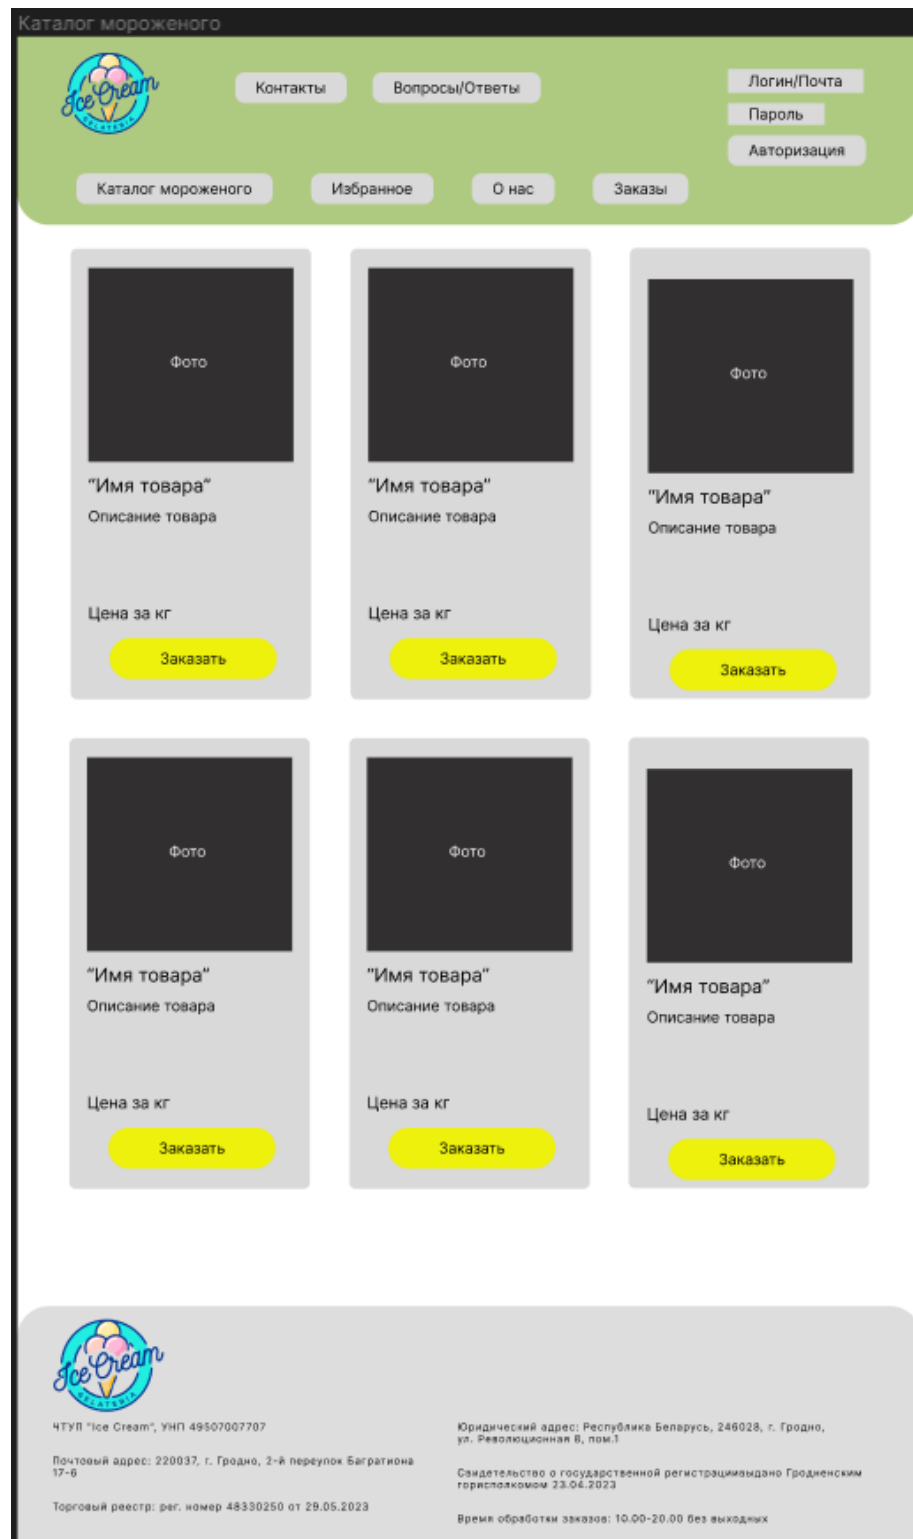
Каталог мороженого

Ice Cream
GELATERIA

Контакты
Вопросы/Ответы

Логин/Почта
Пароль
Авторизация

Каталог мороженого
Избранное
О нас
Заказы

Фото
"Имя товара"
Описание товара
Цена за кг
Заказать

Фото
"Имя товара"
Описание товара
Цена за кг
Заказать

Фото
"Имя товара"
Описание товара
Цена за кг
Заказать

Фото
"Имя товара"
Описание товара
Цена за кг
Заказать

Фото
"Имя товара"
Описание товара
Цена за кг
Заказать

Фото
"Имя товара"
Описание товара
Цена за кг
Заказать

Ice Cream
GELATERIA

ЧТУП "Ice Cream", УНП 49507007707

Почтовый адрес: 220037, г. Гродно, 2-й переулок Багратиона 17-6

Торговый реестр: рег. номер 48330250 от 29.05.2023

Юридический адрес: Республика Беларусь, 246028, г. Гродно, ул. Революционная 8, пом.1

Свидетельство о государственной регистрациивыдано Гродненским горисполкомом 23.04.2023

Время обработки заказов: 10.00-20.00 без выходных